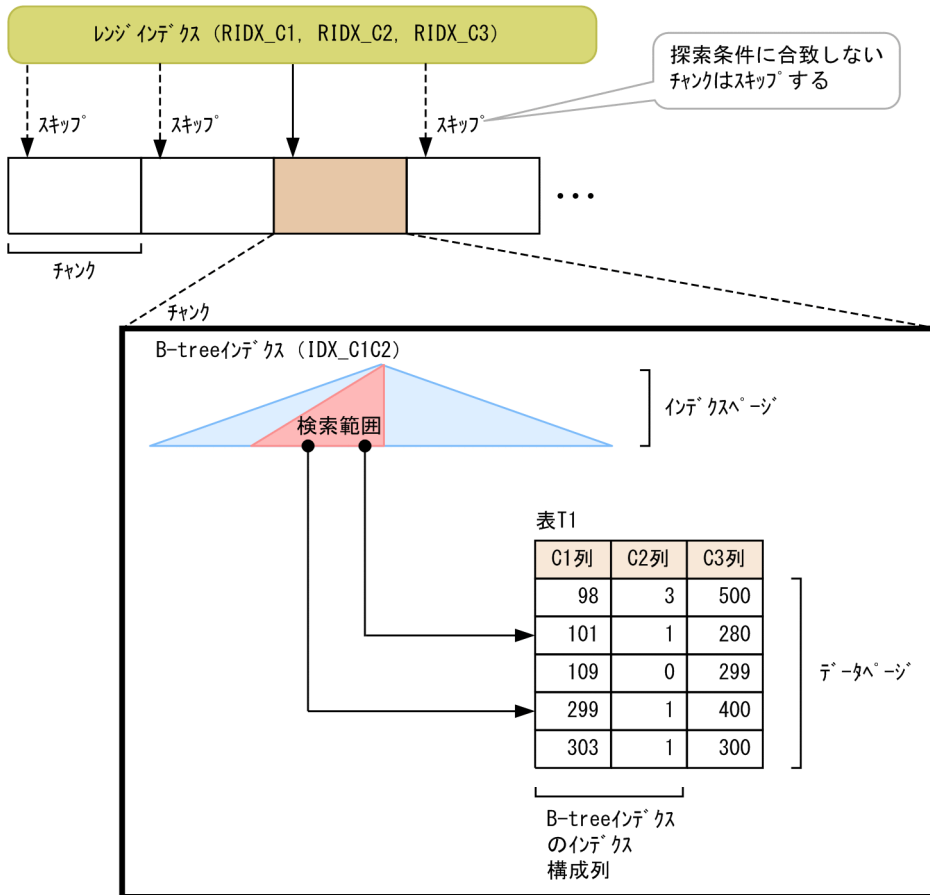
ﾚﾝｼﾞｲﾝﾃﾞｸｽ（RIDX_C1, RIDX_C2, RIDX_C3）

探索条件に合致しない ﾁｬﾝｸはｽｷｯﾌﾟする

ｽｷｯﾌﾟ

ｽｷｯﾌﾟ

ｽｷｯﾌﾟ

・・・

ﾁｬﾝｸ

ﾁｬﾝｸ

B-treeｲﾝﾃﾞｸｽ（IDX_C1C2）

検索範囲

ｲﾝﾃﾞｸｽﾍﾟｰｼﾞ

表T1

| C1列 | C2列 | C3列 |
|---|---|---|
| 98 | 3 | 500 |
| 101 | 1 | 280 |
| 109 | 0 | 299 |
| 299 | 1 | 400 |
| 303 | 1 | 300 |

ﾃﾞｰﾀﾍﾟｰｼﾞ

B-treeｲﾝﾃﾞｸｽ のｲﾝﾃﾞｸｽ 構成列